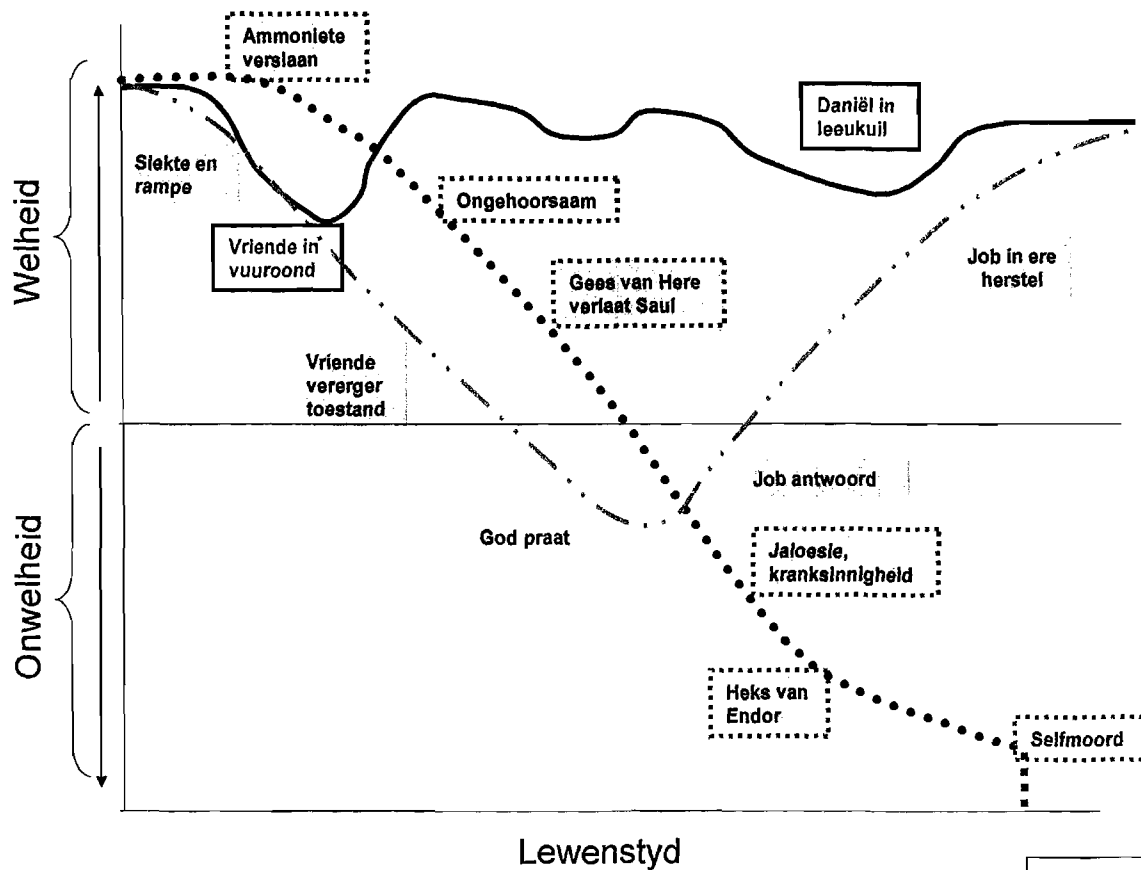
Ammoniete verslaan

Daniël in leeukuil

Siekte en rampe

Ongehoorsaam

Vriende in vuuroond

Gees van Here verlaat Saul

Job in ere herstel

Vriende vererger toestand

Welheid

Onwelheid

Job antwoord

God praat

Jaloesie, kranksinnigheid

Heks van Endor

Selfmoord

Lewenstyd